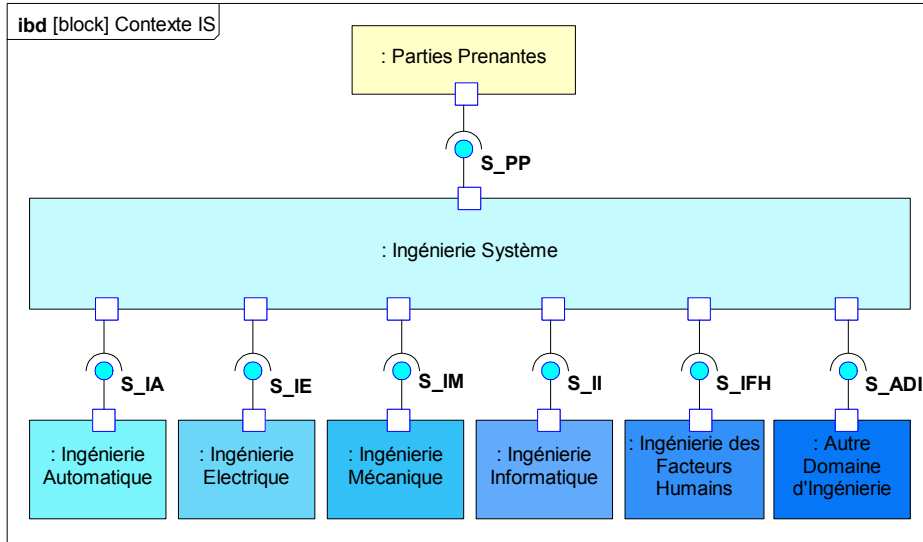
ibd [block] Contexte IS

: Parties Prenantes

S_PP

: Ingénierie Système

S_IA

S_IE

S_IM

S_II

S_IFH

S_ADI

: Ingénierie Automatique

: Ingénierie Electrique

: Ingénierie Mécanique

: Ingénierie Informatique

: Ingénierie des Facteurs Humains

: Autre Domaine d'Ingénierie